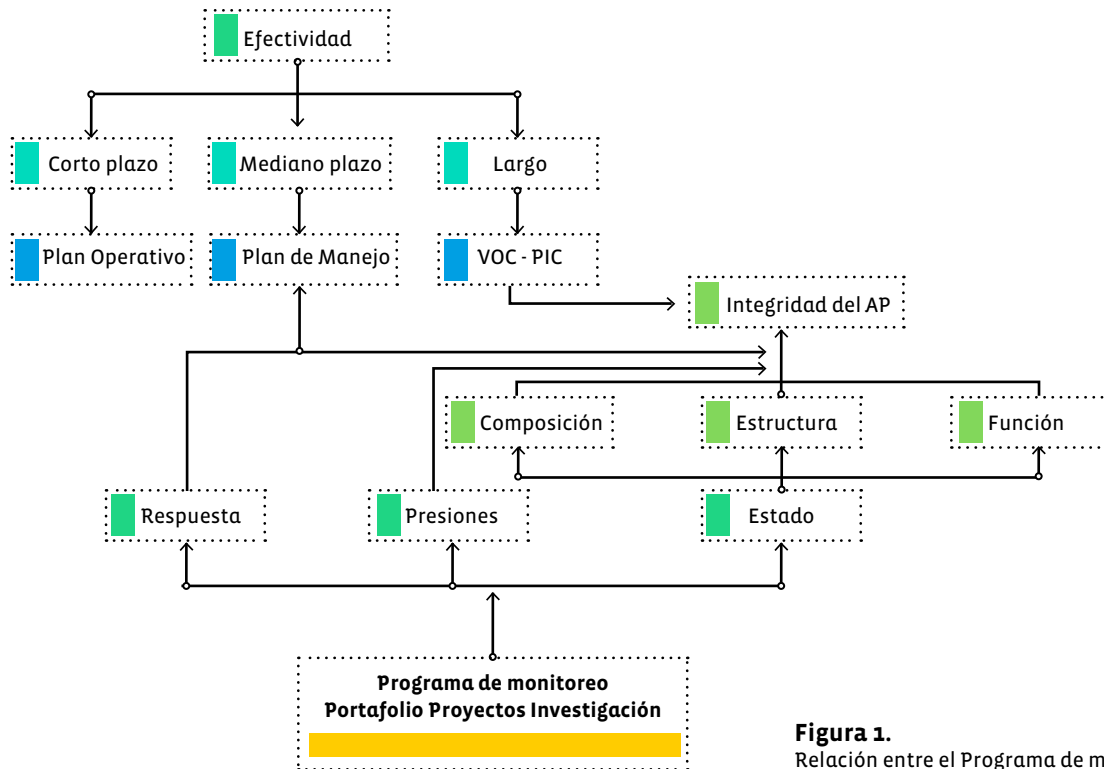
Efectividad

Corto plazo

Mediano plazo

Largo

Plan Operativo

Plan de Manejo

VOC - PIC

Integridad del AP

Composición

Estructura

Función

Respuesta

Presiones

Estado

Programa de monitoreo
Portafolio Proyectos Investigación

Figura 1.
Relación entre el Programa de m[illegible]